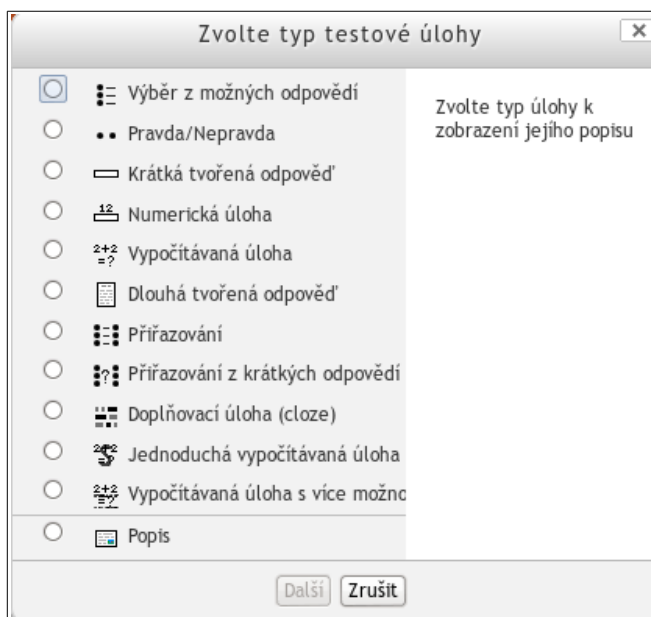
Zvolte typ testové úlohy

Výběr z možných odpovědí
Pravda/Nepravda
Krátká tvořená odpověď
Numerická úloha
Vypočítávaná úloha
Dlouhá tvořená odpověď
Přiřazování
Přiřazování z krátkých odpovědí
Doplňovací úloha (cloze)
Jednoduchá vypočítávaná úloha
Vypočítávaná úloha s více možno
Popis

Zvolte typ úlohy k zobrazení jejího popisu

Další
Zrušit